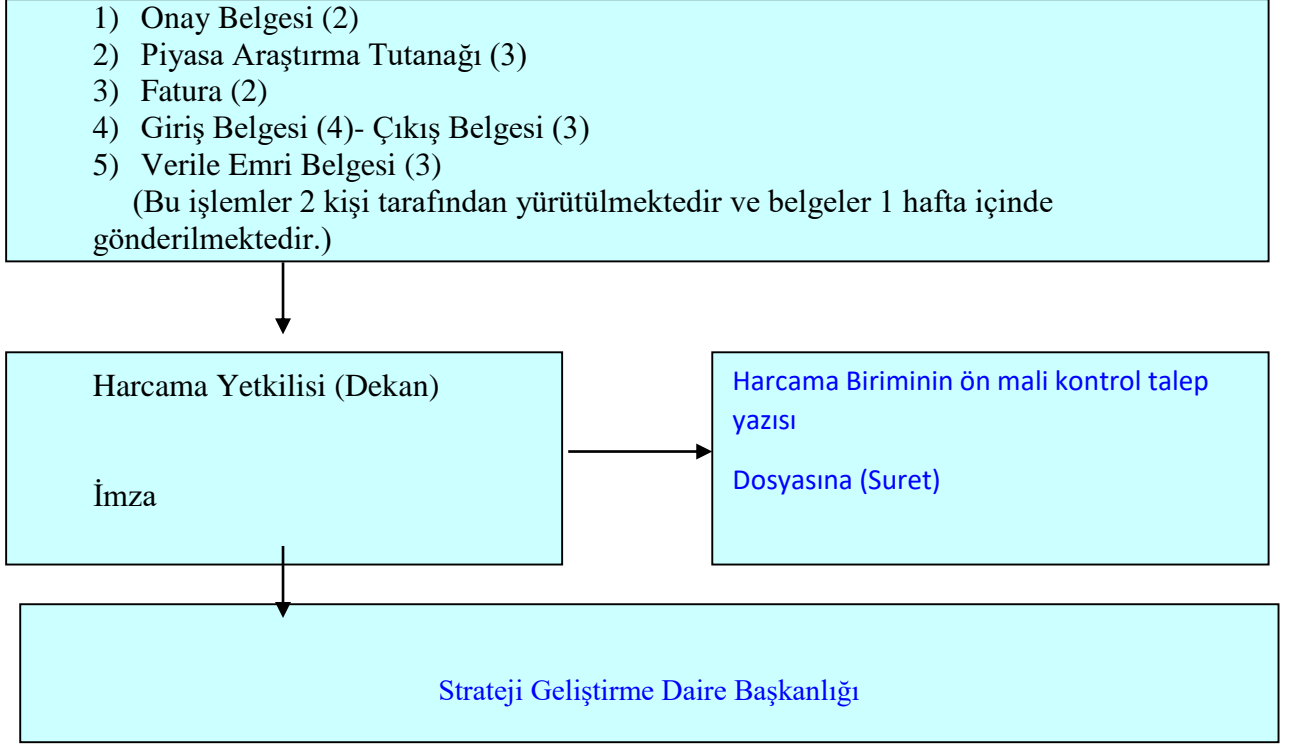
1) Onay Belgesi (2)
2) Piyasa Araştırma Tutanağı (3)
3) Fatura (2)
4) Giriş Belgesi (4)- Çıkış Belgesi (3)
5) Verile Emri Belgesi (3)
(Bu işlemler 2 kişi tarafından yürütülmektedir ve belgeler 1 hafta içinde gönderilmektedir.)

Harcama Yetkilisi (Dekan)

İmza

Harcama Biriminin ön mali kontrol talep yazısı

Dosyasına (Suret)

Strateji Geliştirme Daire Başkanlığı